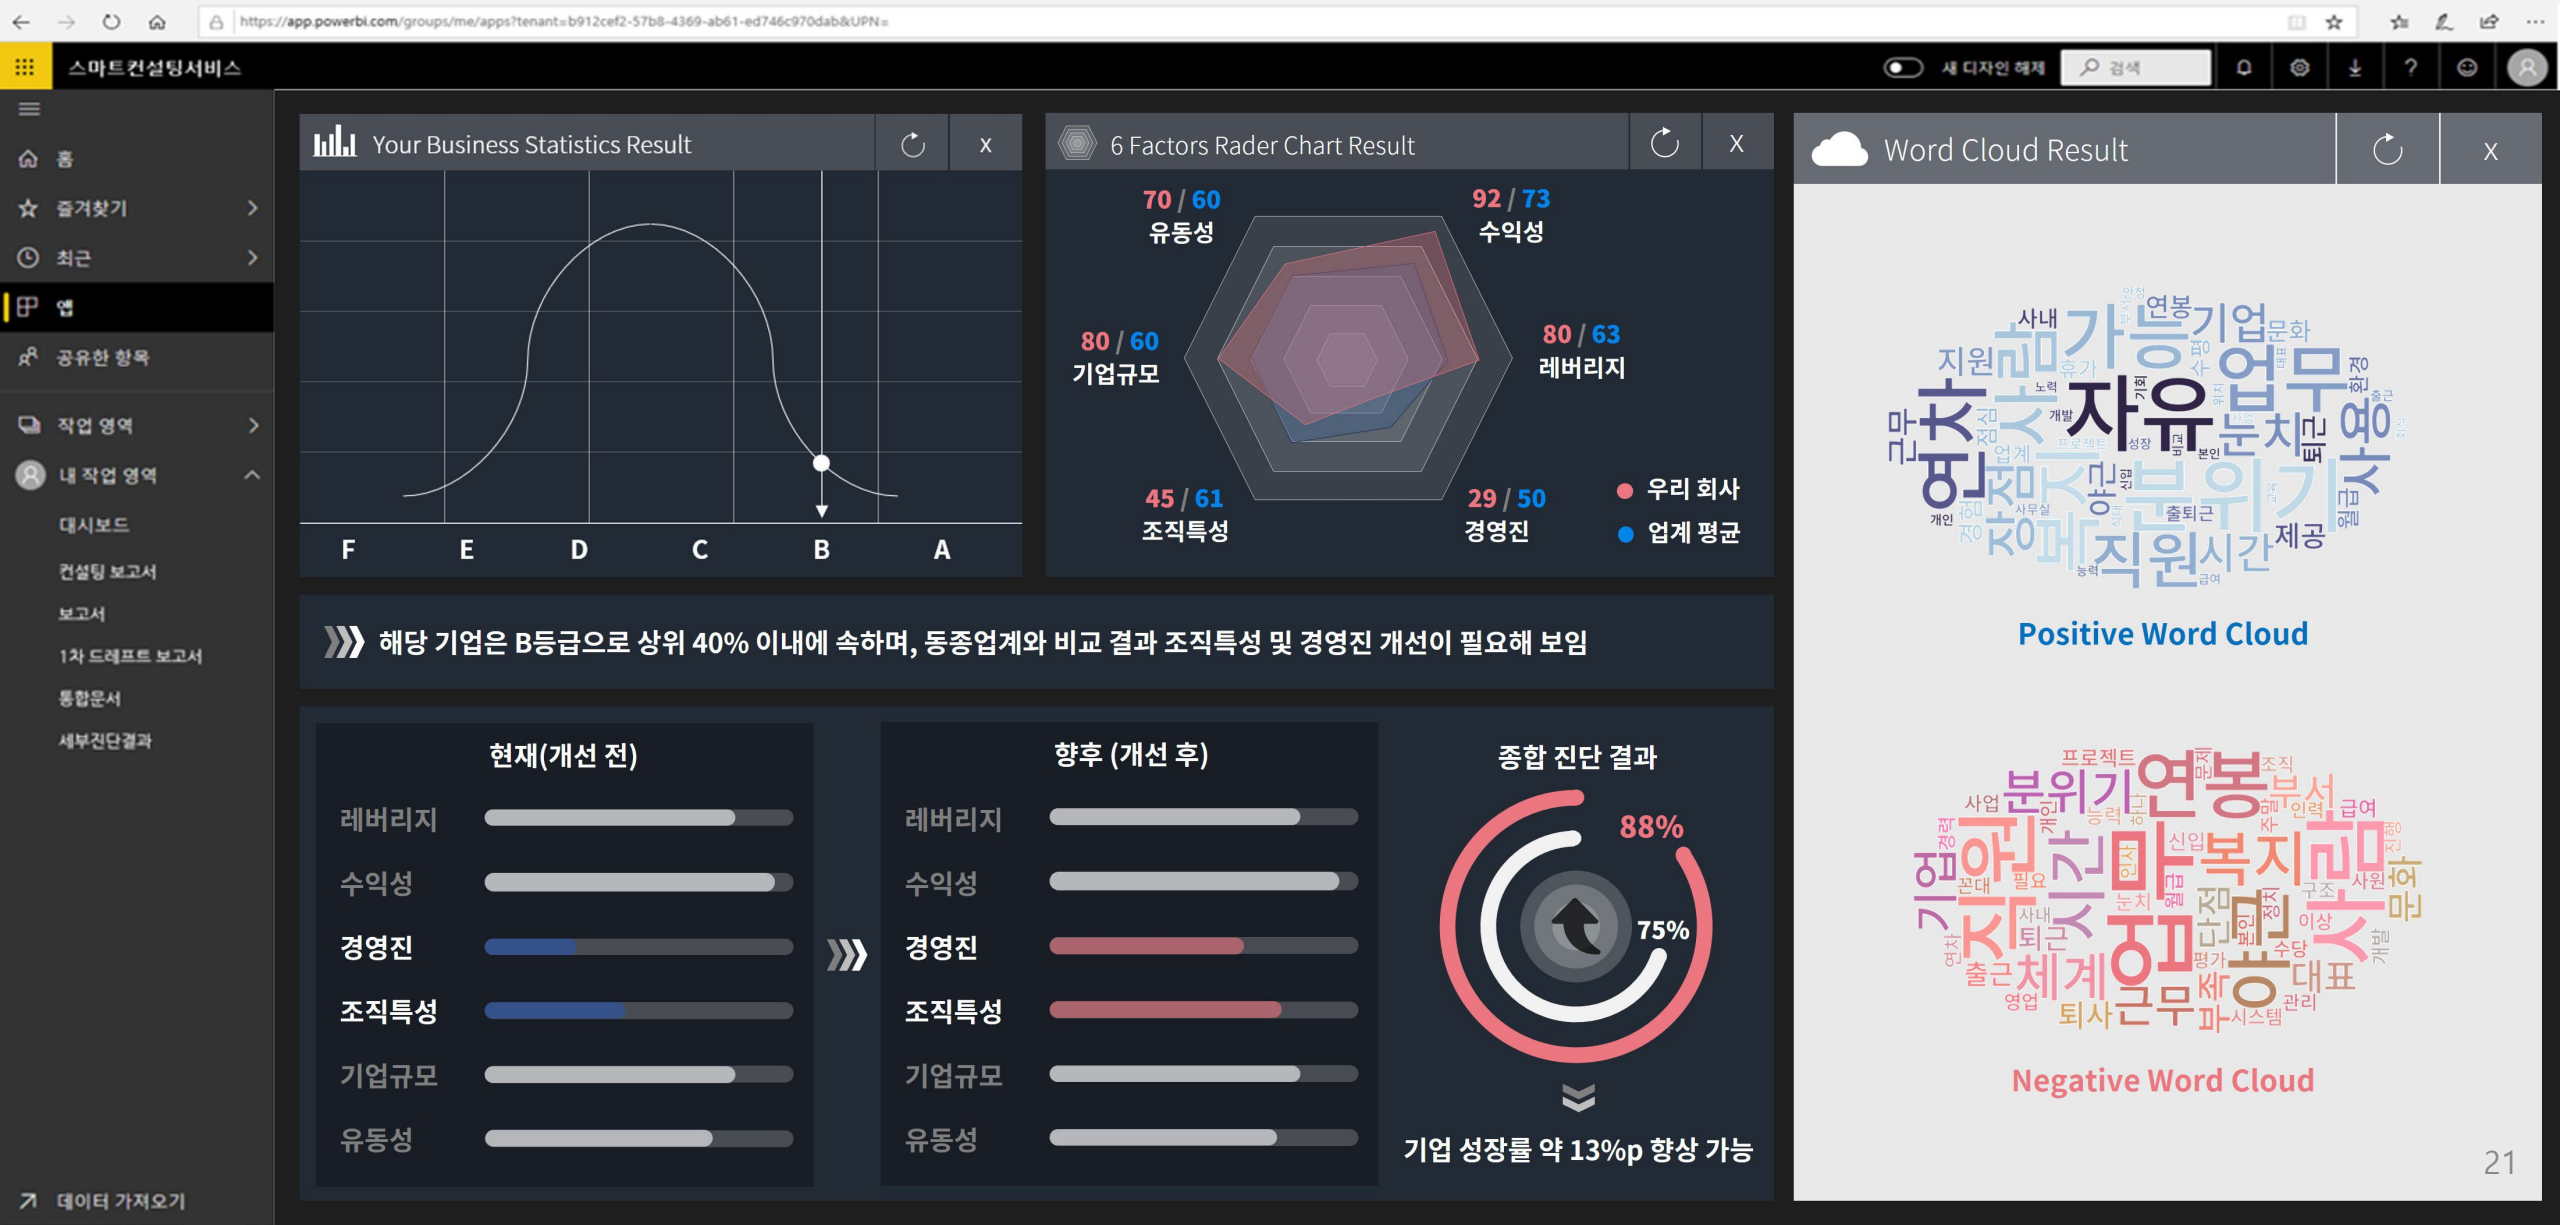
https://app.powerbi.com/groups/me/apps?tenant=b912cef2-57b8-4369-ab61-ed746c970dab&UPN=

스마트컨설팅서비스

새 디자인 해제 검색

홈
즐겨찾기
최근
앱
공유한 항목
작업 영역
내 작업 영역
대시보드
컨설팅 보고서
보고서
1차 드래프트 보고서
통합문서
세부진단결과
데이터 가져오기

Your Business Statistics Result

F E D C B A

6 Factors Rader Chart Result

70 / 60 유동성
92 / 73 수익성
80 / 60 기업규모
80 / 63 레버리지
45 / 61 조직특성
29 / 50 경영진
우리 회사
업계 평균

Word Cloud Result

Positive Word Cloud

Negative Word Cloud

해당 기업은 B등급으로 상위 40% 이내에 속하며, 동종업계와 비교 결과 조직특성 및 경영진 개선이 필요해 보임

현재(개선 전)
레버리지
수익성
경영진
조직특성
기업규모
유동성

향후 (개선 후)
레버리지
수익성
경영진
조직특성
기업규모
유동성

종합 진단 결과
88%
75%
기업 성장률 약 13%p 향상 가능

21